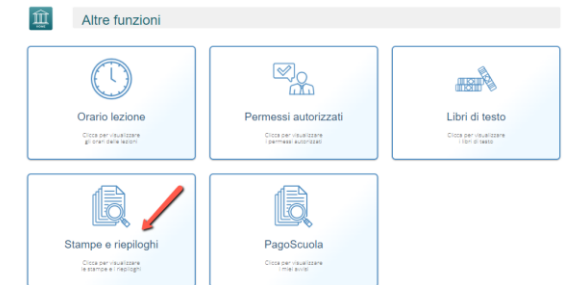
Altre funzioni

Orario lezione

Clicca per visualizzare gli orari delle lezioni

Permessi autorizzati

Clicca per visualizzare i permessi autorizzati

Libri di testo

Clicca per visualizzare i libri di testo

Stampe e riepiloghi

Clicca per visualizzare le stampe e i riepiloghi

PagoScuola

Clicca per visualizzare i miei avvisi